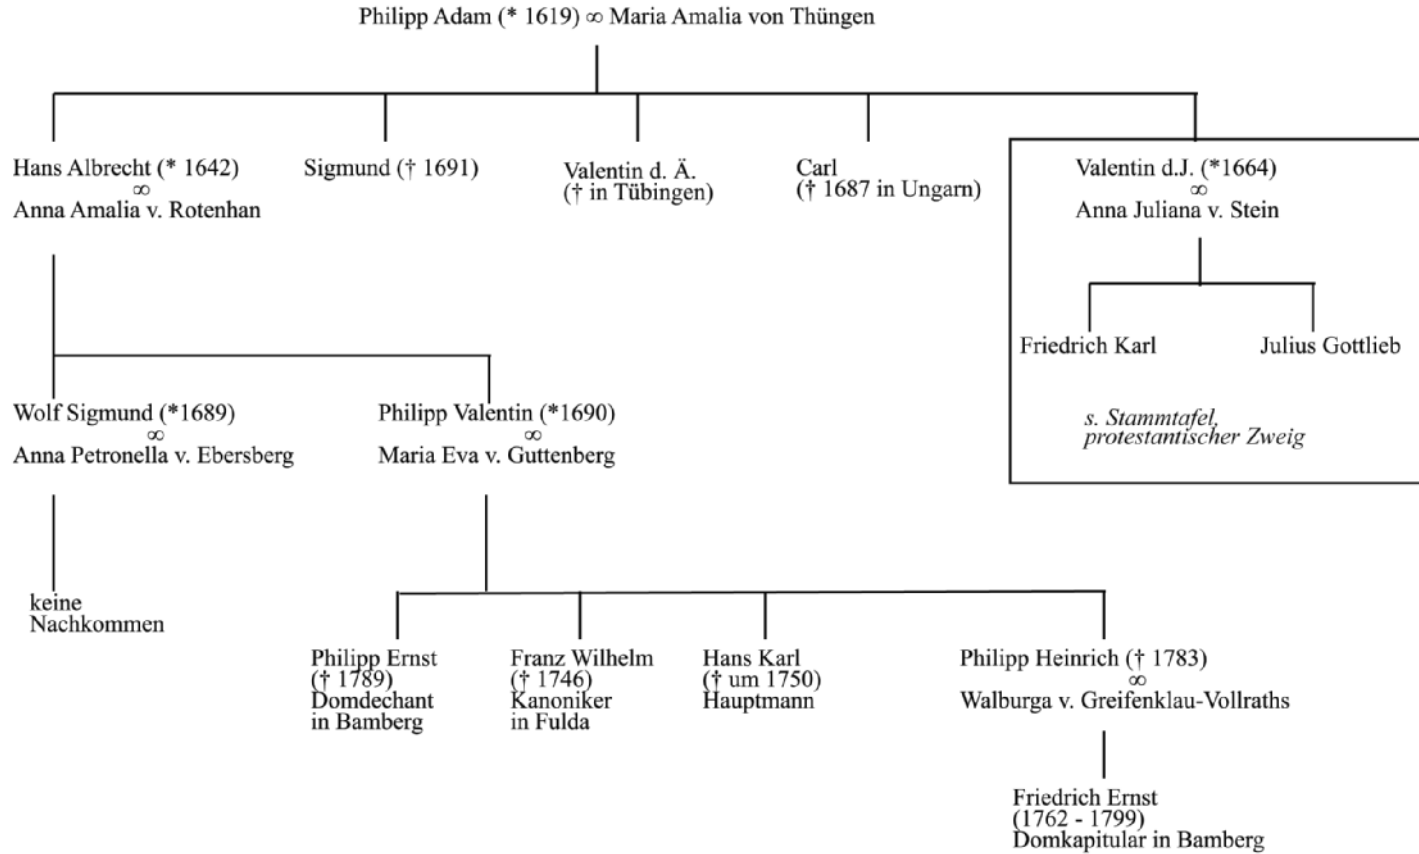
Philipp Adam (* 1619) ∞ Maria Amalia von Thüngen

Hans Albrecht (* 1642)
∞
Anna Amalia v. Rotenhan

Sigmund († 1691)

Valentin d. Ä.
(† in Tübingen)

Carl
(† 1687 in Ungarn)

Valentin d.J. (*1664)
∞
Anna Juliana v. Stein

Friedrich Karl

Julius Gottlieb

s. Stammtafel, protestantischer Zweig

Wolf Sigmund (*1689)
∞
Anna Petronella v. Ebersberg

Philipp Valentin (*1690)
∞
Maria Eva v. Guttenberg

keine Nachkommen

Philipp Ernst
(† 1789)
Domdechant in Bamberg

Franz Wilhelm
(† 1746)
Kanoniker in Fulda

Hans Karl
(† um 1750)
Hauptmann

Philipp Heinrich († 1783)
∞
Walburga v. Greifenklau-Vollraths

Friedrich Ernst
(1762 - 1799)
Domkapitular in Bamberg